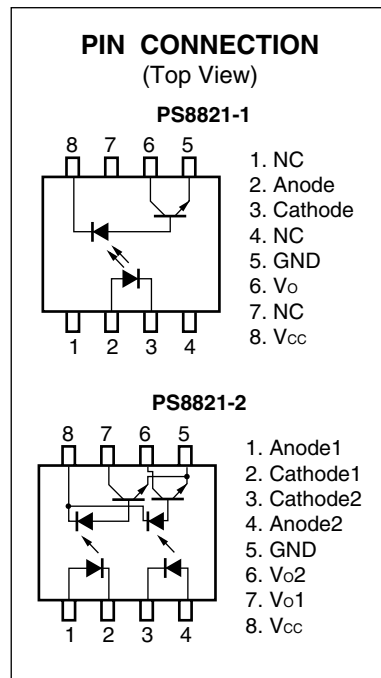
PIN CONNECTION
(Top View)

PS8821-1

8 7 6 5

1 2 3 4

1. NC
2. Anode
3. Cathode
4. NC
5. GND
6. Vo
7. NC
8. Vcc

PS8821-2

8 7 6 5

1 2 3 4

1. Anode1
2. Cathode1
3. Cathode2
4. Anode2
5. GND
6. Vo2
7. Vo1
8. Vcc